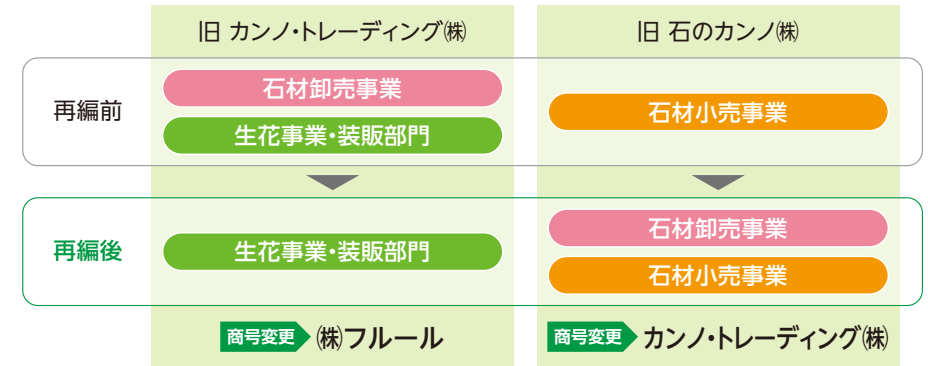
旧 カンノ・トレーディング㈱

旧 石のカンノ㈱

再編前

石材卸売事業

生花事業・装販部門

石材小売事業

再編後

生花事業・装販部門

石材卸売事業

石材小売事業

商号変更 ㈱フルール

商号変更 カンノ・トレーディング㈱